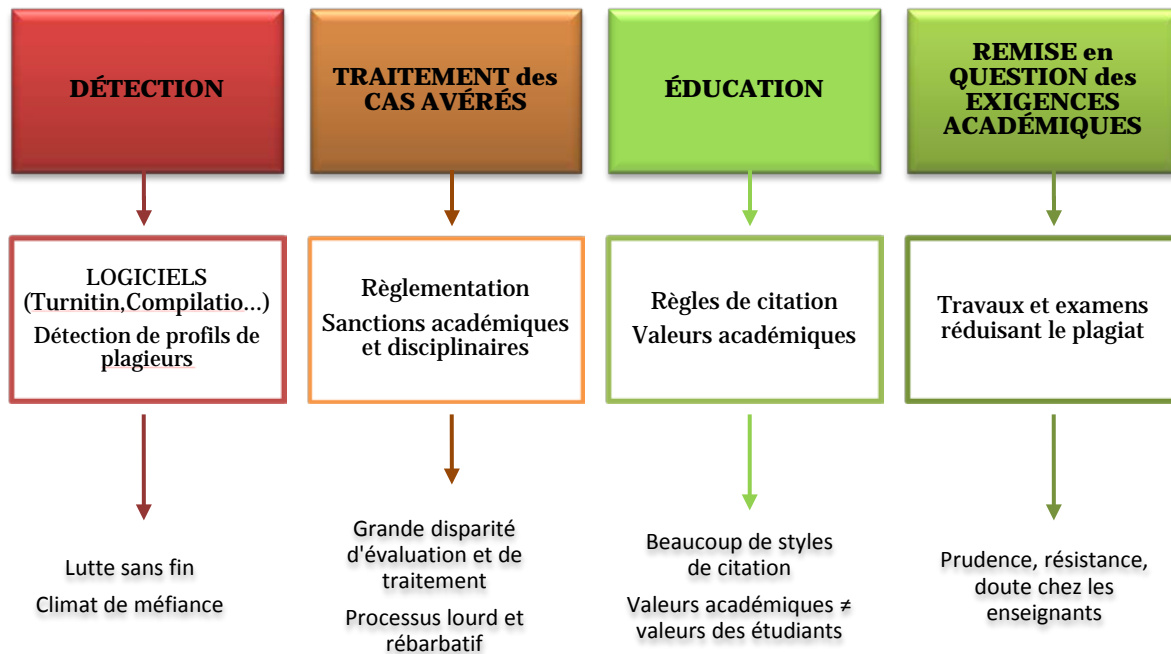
DÉTECTION

LOGICIELS (Turnitin,Compilatio…)

Détection de profils de plagieurs

Lutte sans fin

Climat de méfiance

TRAITEMENT des CAS AVÉRÉS

Règlementation

Sanctions académiques et disciplinaires

Grande disparité d'évaluation et de traitement

Processus lourd et rébarbatif

ÉDUCATION

Règles de citation

Valeurs académiques

Beaucoup de styles de citation

Valeurs académiques ≠ valeurs des étudiants

REMISE en QUESTION des EXIGENCES ACADÉMIQUES

Travaux et examens réduisant le plagiat

Prudence, résistance, doute chez les enseignants